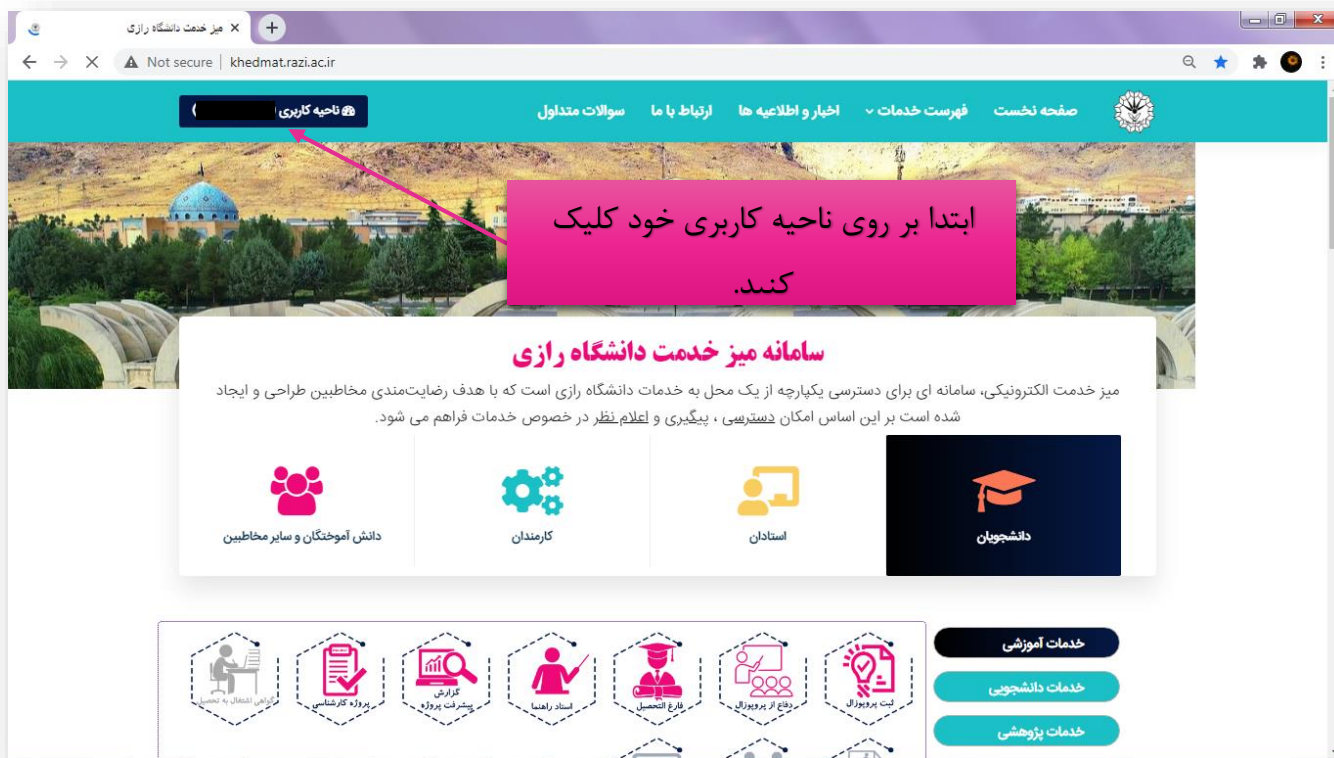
میز خدمت دانشگاه رازی ×
Not secure | khedmat.razi.ac.ir

صفحه نخست فهرست خدمات اخبار و اطلاعیه ها ارتباط با ما سوالات متداول
ناحیه کاربری ( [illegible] )

ابتدا بر روی ناحیه کاربری خود کلیک کنند.

سامانه میز خدمت دانشگاه رازی

میز خدمت الکترونیکی، سامانه ای برای دسترسی یکپارچه از یک محل به خدمات دانشگاه رازی است که با هدف رضایت‌مندی مخاطبین طراحی و ایجاد شده است بر این اساس امکان دسترسی ، پیگیری و اعلام نظر در خصوص خدمات فراهم می شود.

دانشجویان
استادان
کارمندان
دانش آموختگان و سایر مخاطبین

خدمات آموزشی
خدمات دانشجویی
خدمات پژوهشی

ثبت پروپوزال
دفاع از پروپوزال
فارغ التحصیل
استاد راهنما
گزارش پیشرفت پروژه
پروژه کارشناسی
گواهی اشتغال به تحصیل